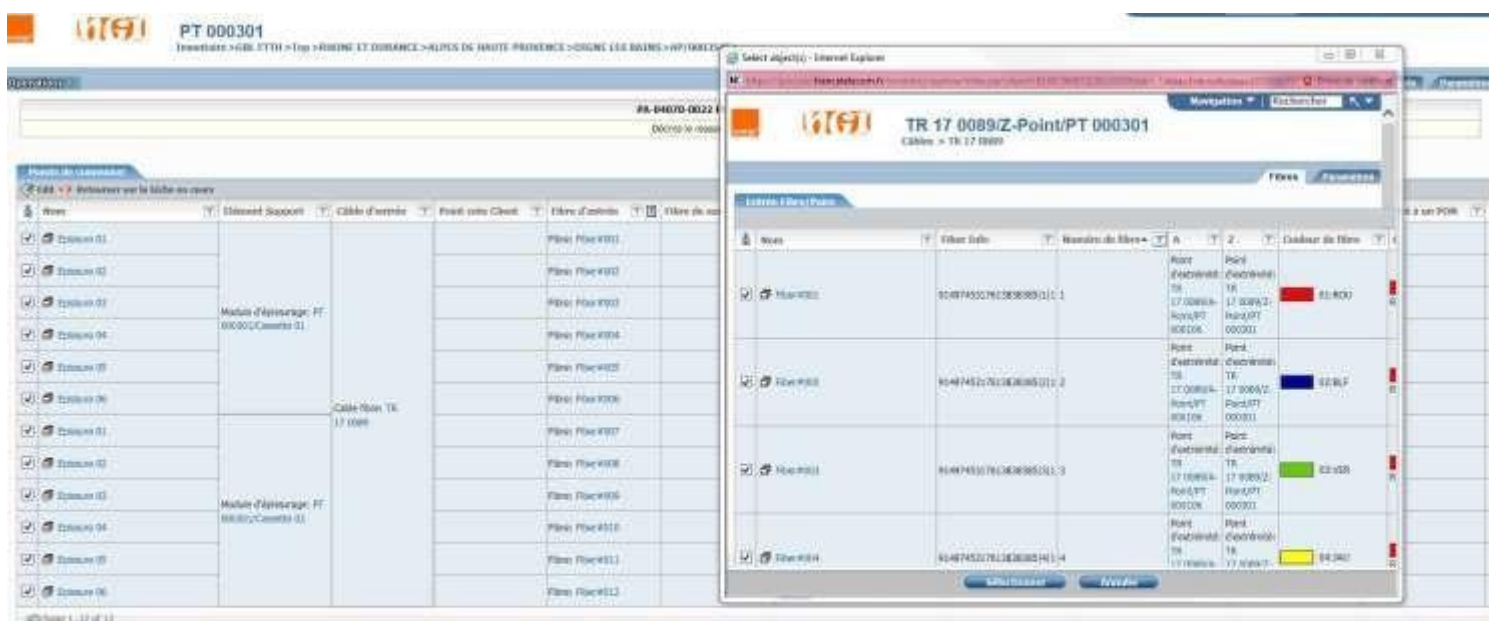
PT 000301
Inventaire > GBL FTTH > Top > RHONE ET DURANCE > ALPES DE HAUTE PROVENCE > DIGNE LES BAINS > NP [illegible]

Opérations

PA-04070-0022 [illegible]
Décrire le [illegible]

Points de connexion
Edit | Retourner sur la tâche en cours

| Nom | Element Support | Câble d'entrée | Point coté Client | Fibre d'entrée | Fibre de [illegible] |
|---|---|---|---|---|---|
| Epissure 01 | Module d'épissurage: PT 000301/Cassette 01 | Cable fibre: TR 17 0089 | | Fibre: Fiber#001 | |
| Epissure 02 | | | | Fibre: Fiber#002 | |
| Epissure 03 | | | | Fibre: Fiber#003 | |
| Epissure 04 | | | | Fibre: Fiber#004 | |
| Epissure 05 | | | | Fibre: Fiber#005 | |
| Epissure 06 | | | | Fibre: Fiber#006 | |
| Epissure 01 | Module d'épissurage: PT 000301/Cassette 02 | | | Fibre: Fiber#007 | |
| Epissure 02 | | | | Fibre: Fiber#008 | |
| Epissure 03 | | | | Fibre: Fiber#009 | |
| Epissure 04 | | | | Fibre: Fiber#010 | |
| Epissure 05 | | | | Fibre: Fiber#011 | |
| Epissure 06 | | | | Fibre: Fiber#012 | |

Page 1 - 12 of 12

Select object(s) - Internet Explorer
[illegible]

Navigation | Rechercher

TR 17 0089/Z-Point/PT 000301
Câbles > TR 17 0089

Fibres | Paramètres

Liste des Fibres/Points

| Nom | Fiber Info | Numéro de fibre | A | Z | Couleur de fibre |
|---|---|---|---|---|---|
| Fiber#001 | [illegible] | 1 | Point d'extrémité: TR 17 0089/A-Point/PT 000106 | Point d'extrémité: TR 17 0089/Z-Point/PT 000301 | 01:ROU |
| Fiber#002 | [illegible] | 2 | Point d'extrémité: TR 17 0089/A-Point/PT 000106 | Point d'extrémité: TR 17 0089/Z-Point/PT 000301 | 02:BLE |
| Fiber#003 | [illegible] | 3 | Point d'extrémité: TR 17 0089/A-Point/PT 000106 | Point d'extrémité: TR 17 0089/Z-Point/PT 000301 | 03:VER |
| Fiber#004 | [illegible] | 4 | Point d'extrémité: TR 17 0089/A-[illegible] | Point d'extrémité: TR 17 0089/Z-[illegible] | 04:JAU |

Sélectionner | Annuler